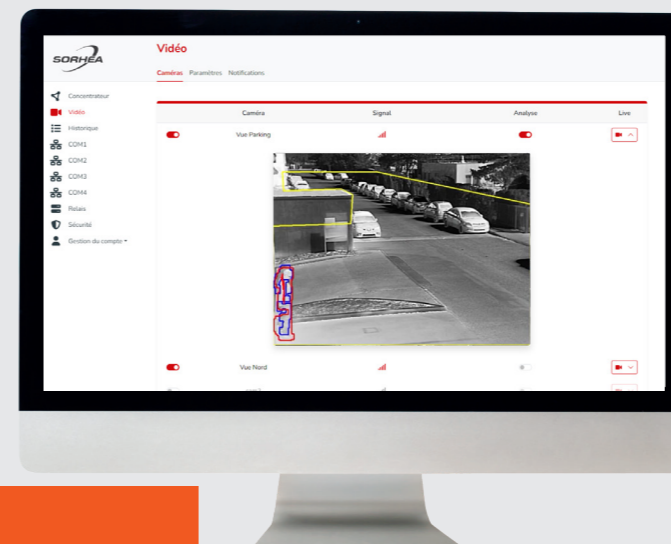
SORHEA

Vidéo

Caméras Paramètres Notifications

Concentrateur
Vidéo
Historique
COM1
COM2
COM3
COM4
Relais
Sécurité
Gestion du compte

| Caméra | Signal | Analyse | Live |
|---|---|---|---|
| Vue Parking | | | |
| Vue Nord | | | |